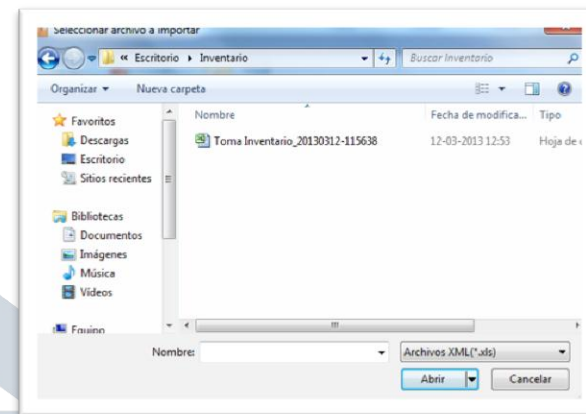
Seleccionar archivo a importar

« Escritorio ▸ Inventario

Buscar Inventario

Organizar ▾ Nueva carpeta

Favoritos
Descargas
Escritorio
Sitios recientes

Bibliotecas
Documentos
Imágenes
Música
Vídeos

Equipo

| Nombre | Fecha de modifica... | Tipo |
|---|---|---|
| Toma Inventario_20130312-115638 | 12-03-2013 12:53 | Hoja de c |

Nombre:

Archivos XML(*.xls)

Abrir

Cancelar